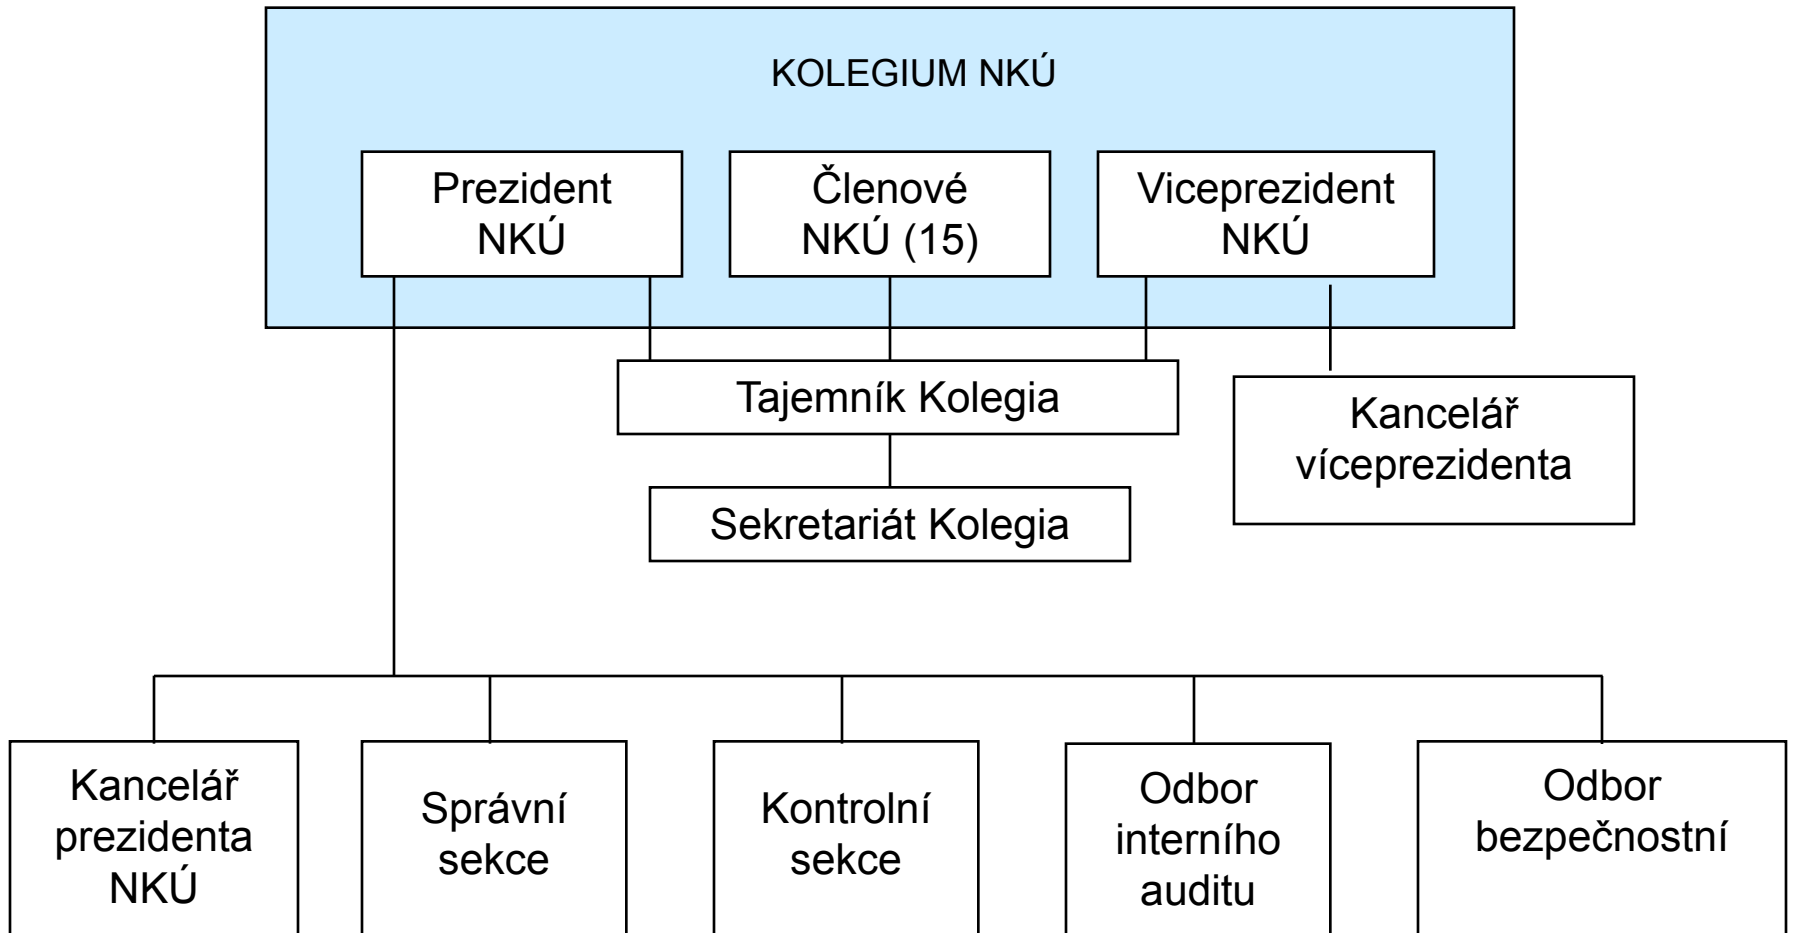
KOLEGIUM NKÚ

Prezident NKÚ

Členové NKÚ (15)

Viceprezident NKÚ

Tajemník Kolegia

Kancelář víceprezidenta

Sekretariát Kolegia

Kancelář prezidenta NKÚ

Správní sekce

Kontrolní sekce

Odbor interního auditu

Odbor bezpečnostní